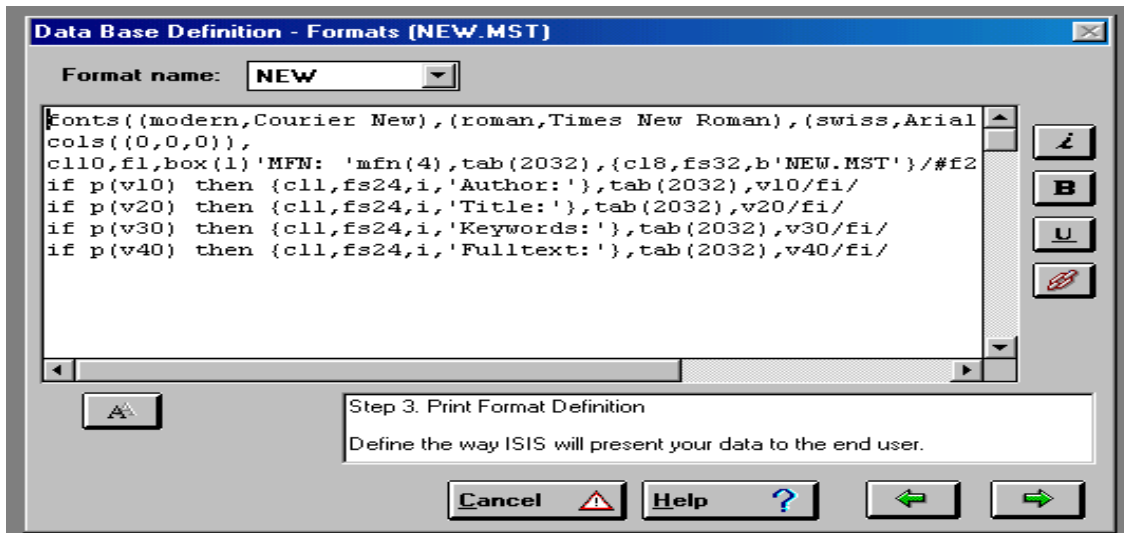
Data Base Definition - Formats (NEW.MST)

Format name: NEW

fonts((modern,Courier New),(roman,Times New Roman),(swiss,Arial
cols((0,0,0)),
cl0,f1,box(1)'MFN: 'mfn(4),tab(2032),{cl8,fs32,b'NEW.MST'}/#f2
if p(v10) then {cl1,fs24,i,'Author:'},tab(2032),v10/fi/
if p(v20) then {cl1,fs24,i,'Title:'},tab(2032),v20/fi/
if p(v30) then {cl1,fs24,i,'Keywords:'},tab(2032),v30/fi/
if p(v40) then {cl1,fs24,i,'Fulltext:'},tab(2032),v40/fi/

i
B
U

Step 3. Print Format Definition

Define the way ISIS will present your data to the end user.

Cancel
Help ?